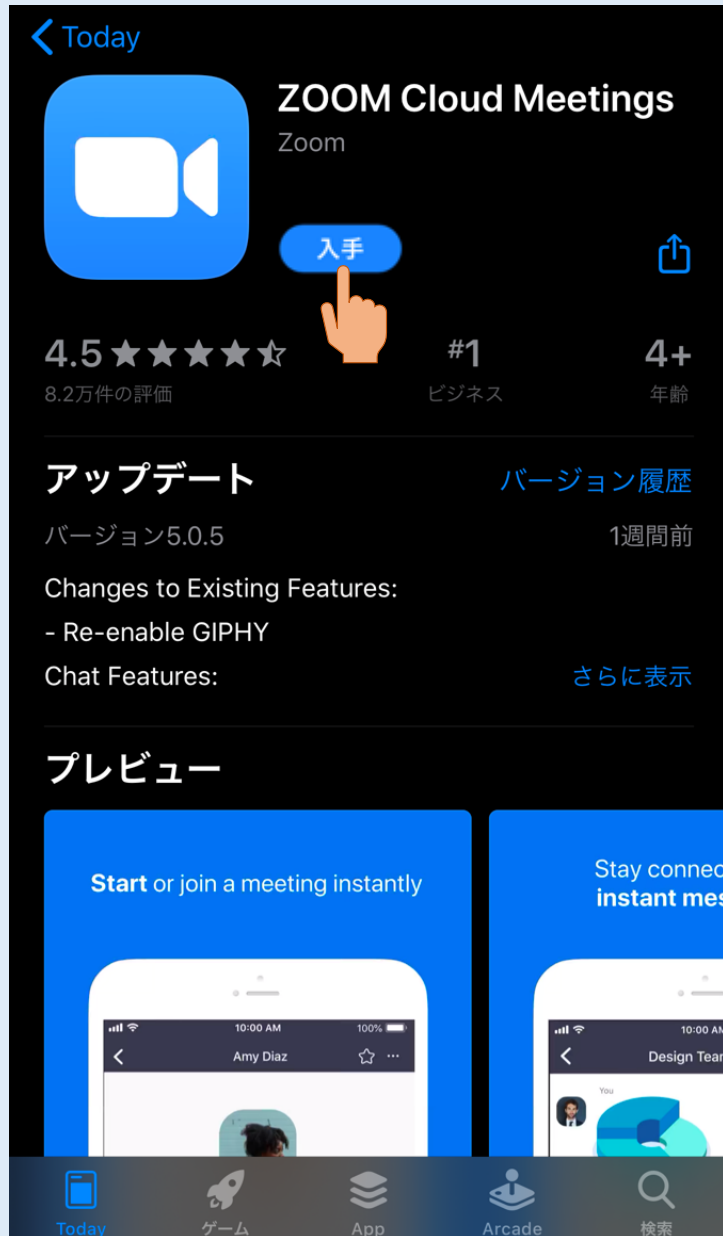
< Today

ZOOM Cloud Meetings
Zoom

入手

4.5 ★★★★☆
8.2万件の評価

#1
ビジネス

4+
年齢

アップデート
バージョン履歴

バージョン5.0.5
1週間前

Changes to Existing Features:
- Re-enable GIPHY
Chat Features:
さらに表示

プレビュー

**Start** or join a meeting instantly

10:00 AM
100%
Amy Diaz

Stay connec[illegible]
**instant mes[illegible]**

10:00 AM
Design Tea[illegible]
You

Today
ゲーム
App
Arcade
検索